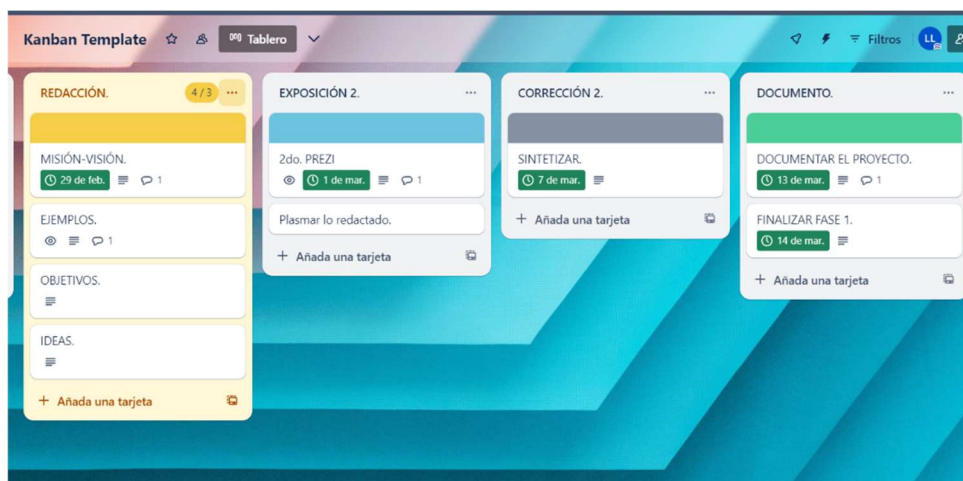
Kanban Template Tablero Filtros LL

REDACCIÓN. 4 / 3 ...

MISIÓN-VISIÓN.
29 de feb. 1

EJEMPLOS.
1

OBJETIVOS.

IDEAS.

+ Añada una tarjeta

EXPOSICIÓN 2. ...

2do. PREZI
1 de mar. 1

Plasmar lo redactado.

+ Añada una tarjeta

CORRECCIÓN 2. ...

SINTETIZAR.
7 de mar.

+ Añada una tarjeta

DOCUMENTO. ...

DOCUMENTAR EL PROYECTO.
13 de mar. 1

FINALIZAR FASE 1.
14 de mar.

+ Añada una tarjeta